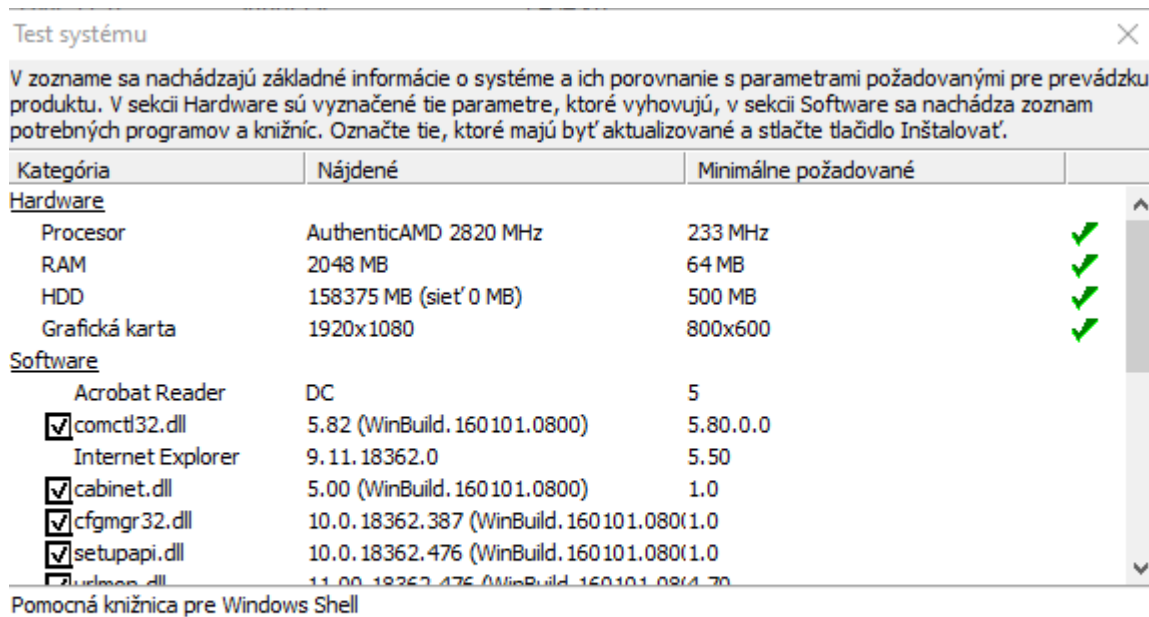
Test systému

V zozname sa nachádzajú základné informácie o systéme a ich porovnanie s parametrami požadovanými pre prevádzku produktu. V sekcii Hardware sú vyznačené tie parametre, ktoré vyhovujú, v sekcii Software sa nachádza zoznam potrebných programov a knižníc. Označte tie, ktoré majú byť aktualizované a stlačte tlačidlo Inštalovať.

| Kategória | Nájdené | Minimálne požadované |
|---|---|---|
| Hardware | | |
| Procesor | AuthenticAMD 2820 MHz | 233 MHz |
| RAM | 2048 MB | 64 MB |
| HDD | 158375 MB (sieť 0 MB) | 500 MB |
| Grafická karta | 1920x1080 | 800x600 |
| Software | | |
| Acrobat Reader | DC | 5 |
| comctl32.dll | 5.82 (WinBuild.160101.0800) | 5.80.0.0 |
| Internet Explorer | 9.11.18362.0 | 5.50 |
| cabinet.dll | 5.00 (WinBuild.160101.0800) | 1.0 |
| cfgmgr32.dll | 10.0.18362.387 (WinBuild.160101.080( | 1.0 |
| setupapi.dll | 10.0.18362.476 (WinBuild.160101.080( | 1.0 |
| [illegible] | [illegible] | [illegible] |

Pomocná knižnica pre Windows Shell